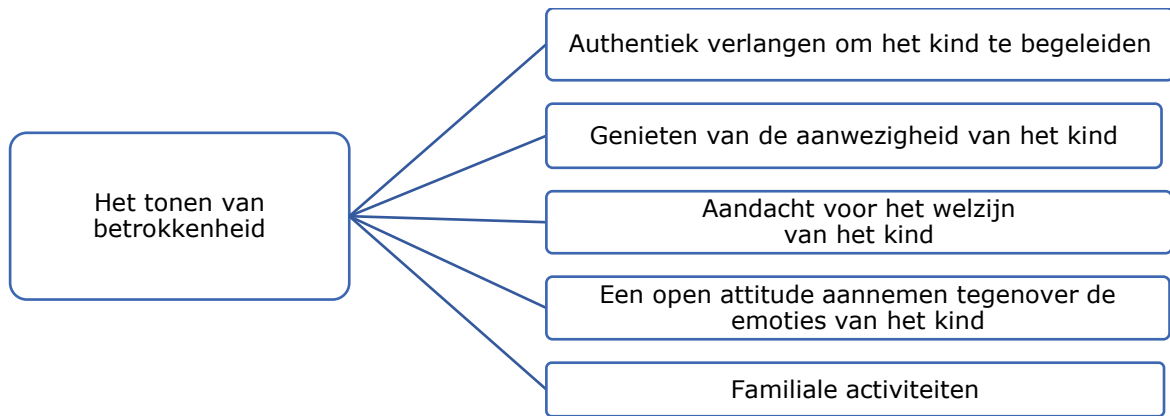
Het tonen van betrokkenheid

Authentiek verlangen om het kind te begeleiden

Genieten van de aanwezigheid van het kind

Aandacht voor het welzijn van het kind

Een open attitude aannemen tegenover de emoties van het kind

Familiale activiteiten